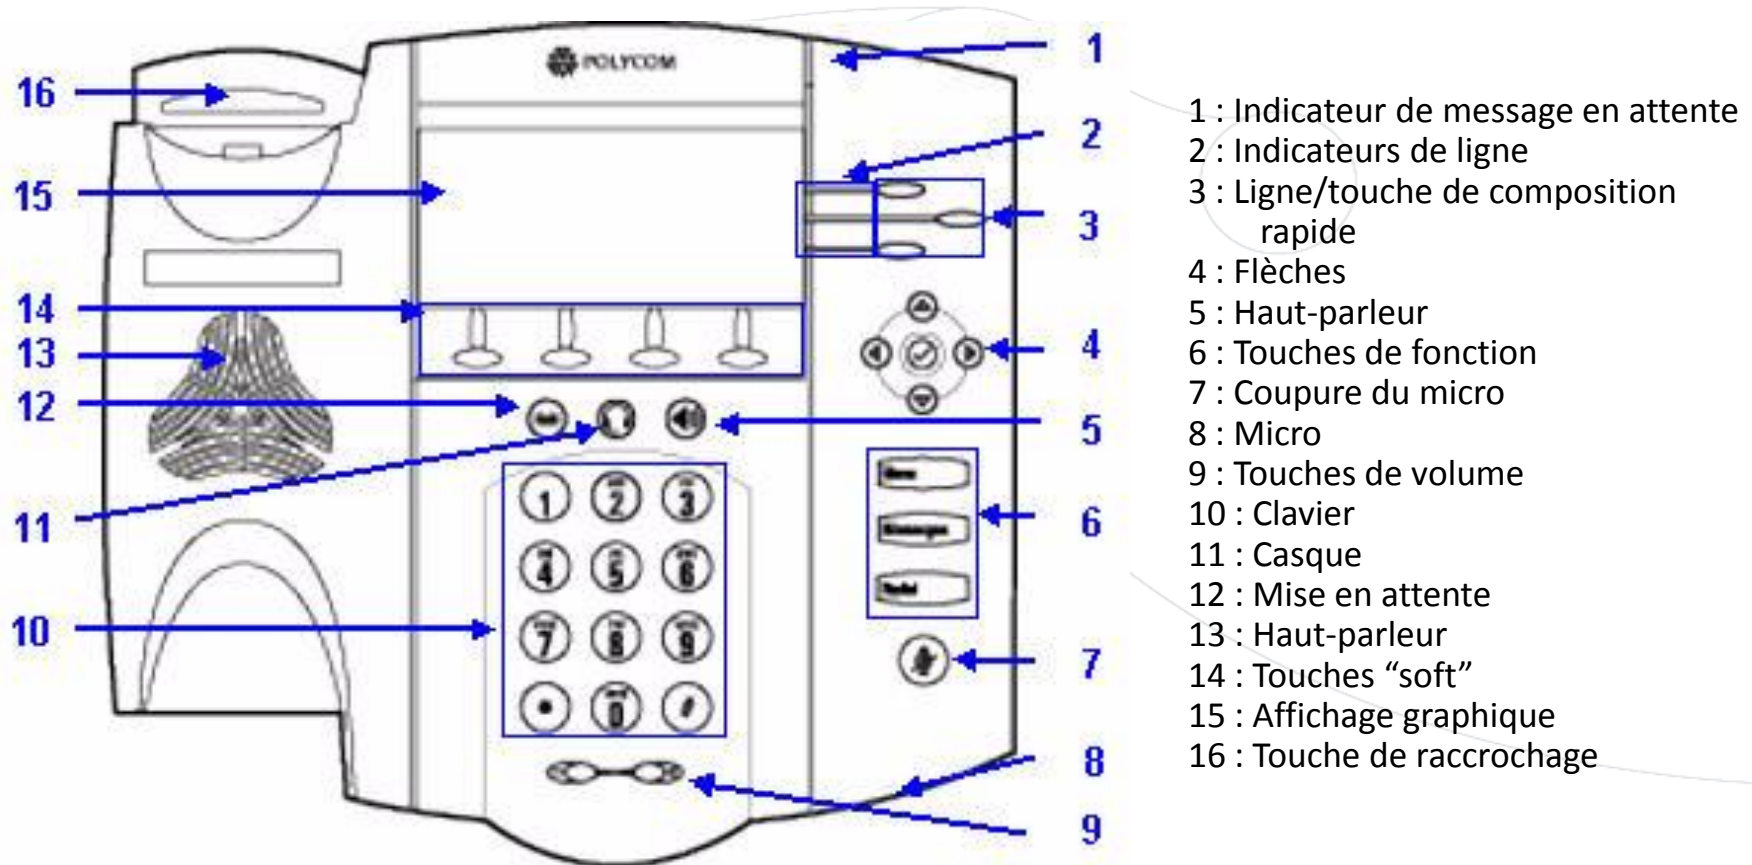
POLYCOM

16
15
14
13
12
11
10

1
2
3
4
5
6
7
8
9

1
2
3
4
5
6
7
8
9
*
0
#

1 : Indicateur de message en attente
2 : Indicateurs de ligne
3 : Ligne/touche de composition rapide
4 : Flèches
5 : Haut-parleur
6 : Touches de fonction
7 : Coupure du micro
8 : Micro
9 : Touches de volume
10 : Clavier
11 : Casque
12 : Mise en attente
13 : Haut-parleur
14 : Touches “soft”
15 : Affichage graphique
16 : Touche de raccrochage